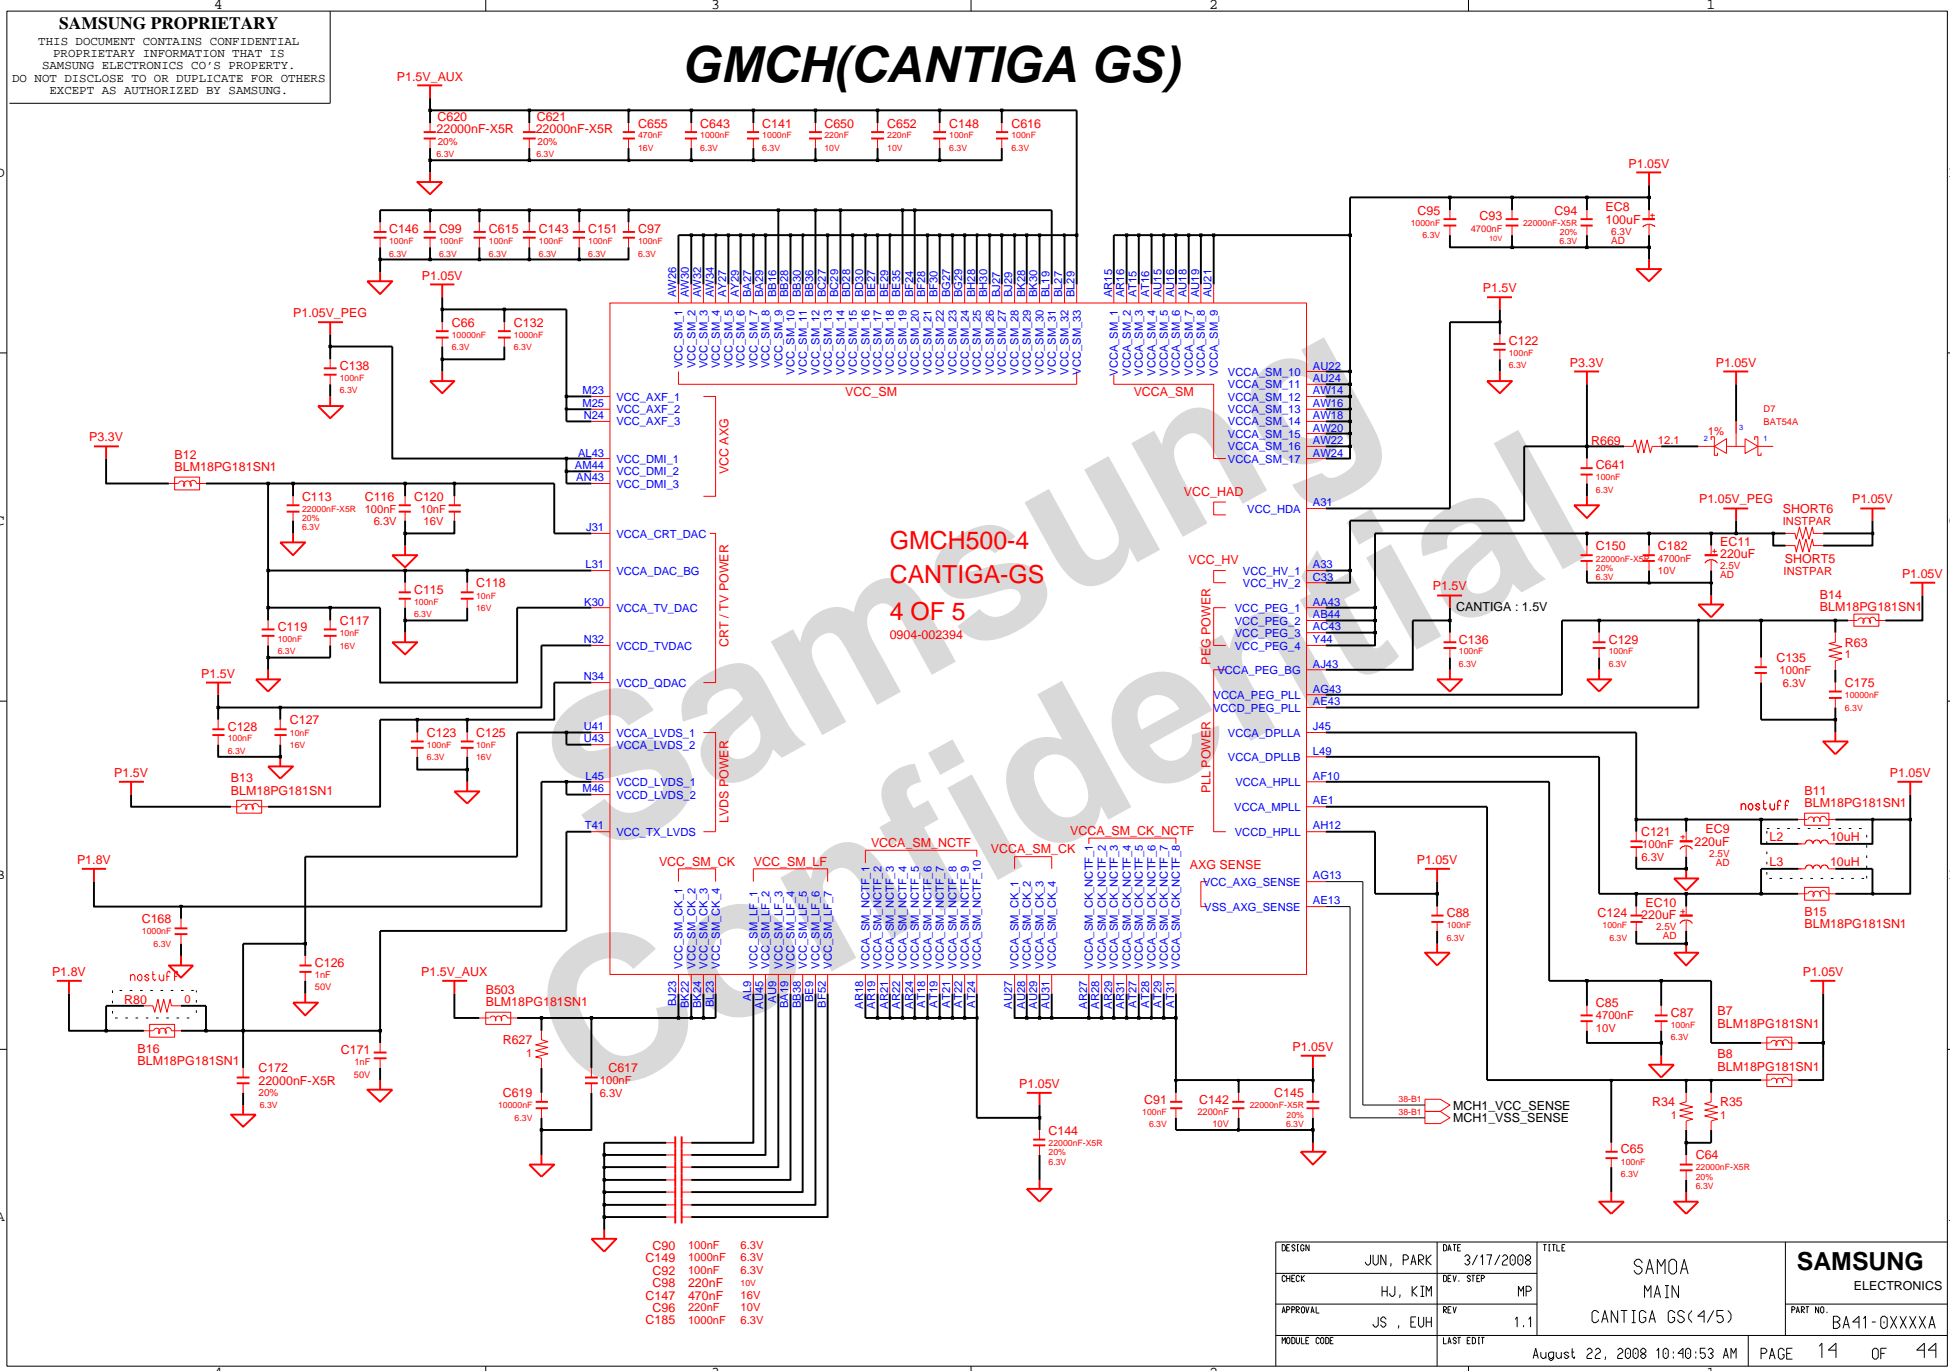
SAMSUNG PROPRIETARY
THIS DOCUMENT CONTAINS CONFIDENTIAL PROPRIETARY INFORMATION THAT IS SAMSUNG ELECTRONICS CO'S PROPERTY. DO NOT DISCLOSE TO OR DUPLICATE FOR OTHERS EXCEPT AS AUTHORIZED BY SAMSUNG.

GMCH(CANTIGA GS)

4 3 2 1

P1.5V_AUX
C620 22000nF-X5R 20% 6.3V
C621 22000nF-X5R 20% 6.3V
C655 470nF 16V
C643 1000nF 6.3V
C141 1000nF 6.3V
C650 220nF 10V
C652 220nF 10V
C148 100nF 6.3V
C616 100nF 6.3V

C146 100nF 6.3V
C99 100nF 6.3V
C615 100nF 6.3V
C143 100nF 6.3V
C151 100nF 6.3V
C97 100nF 6.3V

P1.05V
C66 10000nF 6.3V
C132 1000nF 6.3V

P1.05V_PEG
C138 100nF 6.3V

P3.3V
B12 BLM18PG181SN1
C113 22000nF-X5R 20% 6.3V
C116 100nF 6.3V
C120 10nF 16V
C115 100nF 6.3V
C118 10nF 16V
C119 100nF 6.3V
C117 10nF 16V

P1.5V
C128 100nF 6.3V
C127 10nF 16V
C123 100nF 6.3V
C125 10nF 16V

P1.5V
B13 BLM18PG181SN1

P1.8V
C168 1000nF 6.3V
C126 1nF 50V

P1.8V
nostuff
R80 0
B16 BLM18PG181SN1
C172 22000nF-X5R 20% 6.3V
C171 1nF 50V

P1.5V_AUX
B503 BLM18PG181SN1
R627 1
C619 10000nF 6.3V
C617 100nF 6.3V

AW26 AW30 AW32 AW34 AY27 AY29 BA27 BA29 BB16 BB28 BB30 BB36 BC27 BC29 BD28 BD30 BE27 BE29 BF24 BF28 BF30 BG27 BG29 BH28 BH30 BJ27 BJ29 BK28 BK30 BL19 BL27 BL29
VCC_SM_1 VCC_SM_2 VCC_SM_3 VCC_SM_4 VCC_SM_5 VCC_SM_6 VCC_SM_7 VCC_SM_8 VCC_SM_9 VCC_SM_10 VCC_SM_11 VCC_SM_12 VCC_SM_13 VCC_SM_14 VCC_SM_15 VCC_SM_16 VCC_SM_17 VCC_SM_18 VCC_SM_19 VCC_SM_20 VCC_SM_21 VCC_SM_22 VCC_SM_23 VCC_SM_24 VCC_SM_25 VCC_SM_26 VCC_SM_27 VCC_SM_28 VCC_SM_29 VCC_SM_30 VCC_SM_31 VCC_SM_32 VCC_SM_33
VCC_SM

AR15 AR16 AT15 AT16 AU15 AU16 AU18 AU19 AU21
VCCA_SM_1 VCCA_SM_2 VCCA_SM_3 VCCA_SM_4 VCCA_SM_5 VCCA_SM_6 VCCA_SM_7 VCCA_SM_8 VCCA_SM_9
VCCA_SM
VCCA_SM_10 AU22
VCCA_SM_11 AU24
VCCA_SM_12 AW14
VCCA_SM_13 AW16
VCCA_SM_14 AW18
VCCA_SM_15 AW20
VCCA_SM_16 AW22
VCCA_SM_17 AW24

M23 VCC_AXF_1
M25 VCC_AXF_2
N24 VCC_AXF_3
VCC AXG
AL43 VCC_DMI_1
AM44 VCC_DMI_2
AN43 VCC_DMI_3
J31 VCCA_CRT_DAC
L31 VCCA_DAC_BG
K30 VCCA_TV_DAC
N32 VCCD_TVDAC
N34 VCCD_QDAC
CRT / TV POWER
U41 VCCA_LVDS_1
U43 VCCA_LVDS_2
L45 VCCD_LVDS_1
M46 VCCD_LVDS_2
T41 VCC_TX_LVDS
LVDS POWER

GMCH500-4
CANTIGA-GS
4 OF 5
0904-002394

VCC_HAD
VCC_HDA A31
VCC_HV
VCC_HV_1 A33
VCC_HV_2 C33
VCC_PEG_1 AA43
VCC_PEG_2 AB44
VCC_PEG_3 AC43
VCC_PEG_4 Y44
VCCA_PEG_BG AJ43
VCCA_PEG_PLL AG43
VCCD_PEG_PLL AE43
PEG POWER
VCCA_DPLLA J45
VCCA_DPLLB L49
VCCA_HPLL AF10
VCCA_MPLL AE1
VCCD_HPLL AH12
PLL POWER
AXG SENSE
VCC_AXG_SENSE AG13
VSS_AXG_SENSE AE13

VCC_SM_CK
VCC_SM_CK_1 VCC_SM_CK_2 VCC_SM_CK_3 VCC_SM_CK_4
BJ23 BK22 BK24 BL23
VCC_SM_LF
VCC_SM_LF_1 VCC_SM_LF_2 VCC_SM_LF_3 VCC_SM_LF_4 VCC_SM_LF_5 VCC_SM_LF_6 VCC_SM_LF_7
AL9 AU45 AU9 BA19 BB38 BE9 BF52
VCCA_SM_NCTF
VCCA_SM_NCTF_1 ... VCCA_SM_NCTF_10
AR18 AR19 AR21 AR22 AR24 AT18 AT19 AT21 AT22 AT24
VCCA_SM_CK
VCCA_SM_CK_1 VCCA_SM_CK_2 VCCA_SM_CK_3 VCCA_SM_CK_4
AU27 AU28 AU29 AU31
VCCA_SM_CK_NCTF
VCCA_SM_CK_NCTF_1 ... VCCA_SM_CK_NCTF_8
AR27 AR28 AR29 AR31 AT27 AT28 AT29 AT31

P1.05V
C95 1000nF 6.3V
C93 4700nF 10V
C94 22000nF-X5R 20% 6.3V
EC8 100uF 6.3V AD

P1.5V
C122 100nF 6.3V
P3.3V
P1.05V
R669 12.1 1%
D7 BAT54A
C641 100nF 6.3V

P1.05V_PEG
SHORT6 INSTPAR
P1.05V
SHORT5 INSTPAR
C150 22000nF-X5R 20% 6.3V
C182 4700nF 10V
EC11 220uF 2.5V AD

P1.5V
CANTIGA : 1.5V
C136 100nF 6.3V
C129 100nF 6.3V
P1.05V
B14 BLM18PG181SN1
R63 1
C135 100nF 6.3V
C175 10000nF 6.3V

P1.05V
nostuff
B11 BLM18PG181SN1
C121 100nF 6.3V
EC9 220uF 2.5V AD
L2 10uH
L3 10uH
B15 BLM18PG181SN1
C124 100nF 6.3V
EC10 220uF 2.5V AD

P1.05V
C88 100nF 6.3V

P1.05V
C85 4700nF 10V
C87 100nF 6.3V
B7 BLM18PG181SN1
B8 BLM18PG181SN1
R34 1
R35 1
C65 100nF 6.3V
C64 22000nF-X5R 20% 6.3V

38-B1 MCH1_VCC_SENSE
38-B1 MCH1_VSS_SENSE

P1.05V
C91 100nF 6.3V
C142 2200nF 10V
C145 22000nF-X5R 20% 6.3V

P1.05V
C144 22000nF-X5R 20% 6.3V

C90 100nF 6.3V
C149 1000nF 6.3V
C92 100nF 6.3V
C98 220nF 10V
C147 470nF 16V
C96 220nF 10V
C185 1000nF 6.3V

Samsung Confidential

| DESIGN JUN, PARK | DATE 3/17/2008 | TITLE SAMOA MAIN CANTIGA GS(4/5) | SAMSUNG ELECTRONICS |
|---|---|---|---|
| CHECK HJ, KIM | DEV. STEP MP | | PART NO. BA41-0XXXXA |
| APPROVAL JS , EUH | REV 1.1 | | |
| MODULE CODE | LAST EDIT August 22, 2008 10:40:53 AM | | PAGE 14 OF 44 |